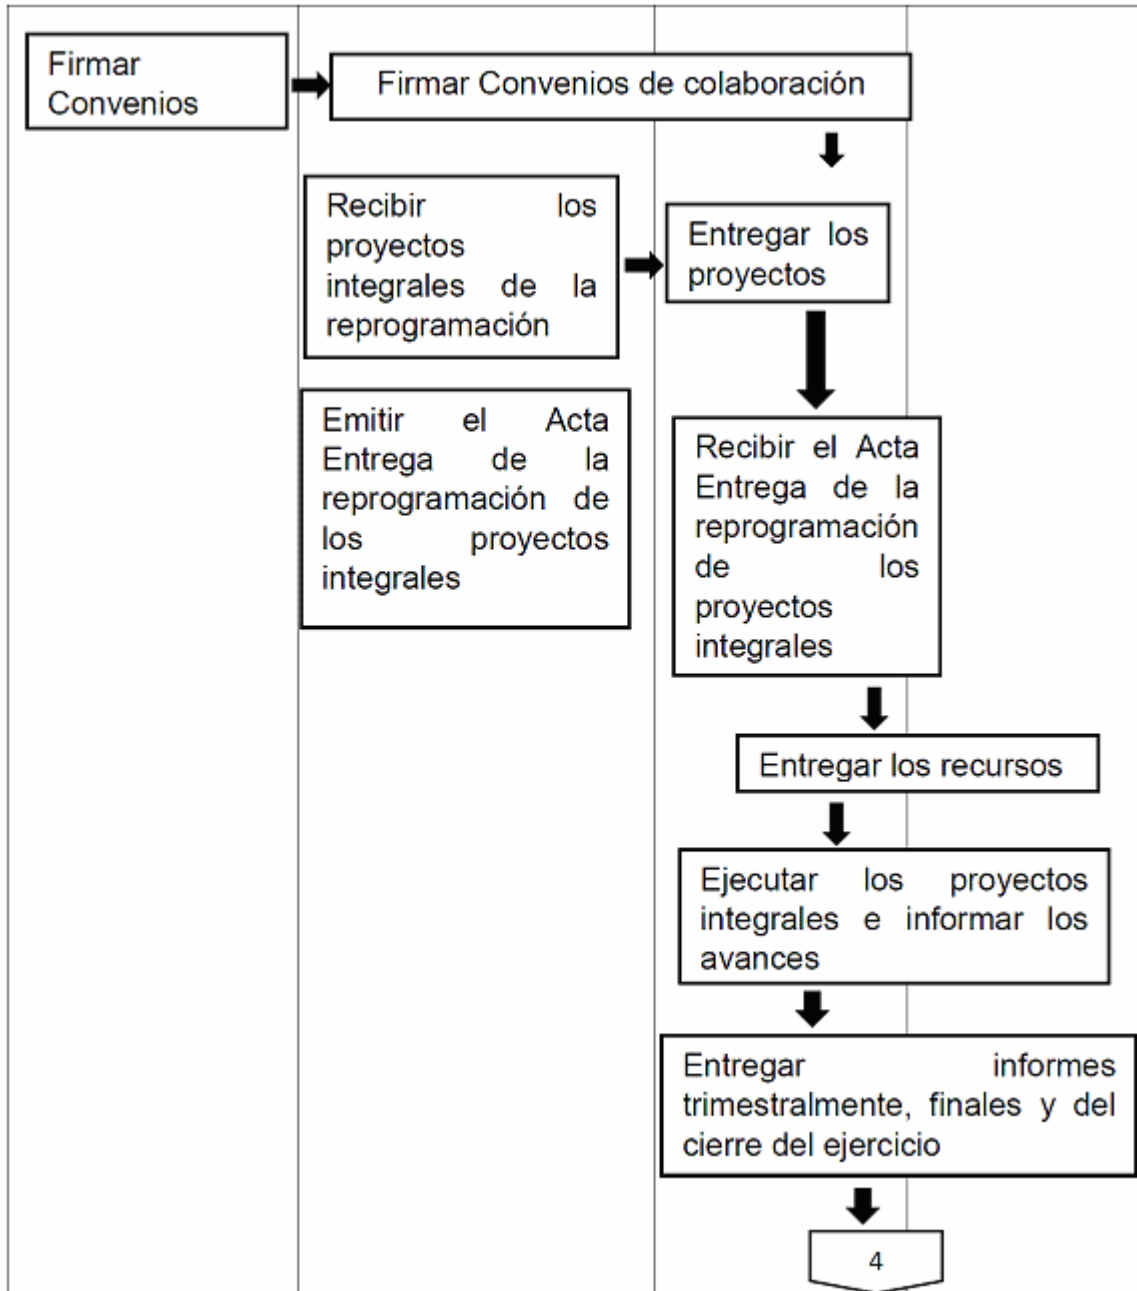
Firmar Convenios

Firmar Convenios de colaboración

Recibir los proyectos integrales de la reprogramación

Entregar los proyectos

Emitir el Acta Entrega de la reprogramación de los proyectos integrales

Recibir el Acta Entrega de la reprogramación de los proyectos integrales

Entregar los recursos

Ejecutar los proyectos integrales e informar los avances

Entregar informes trimestralmente, finales y del cierre del ejercicio

4